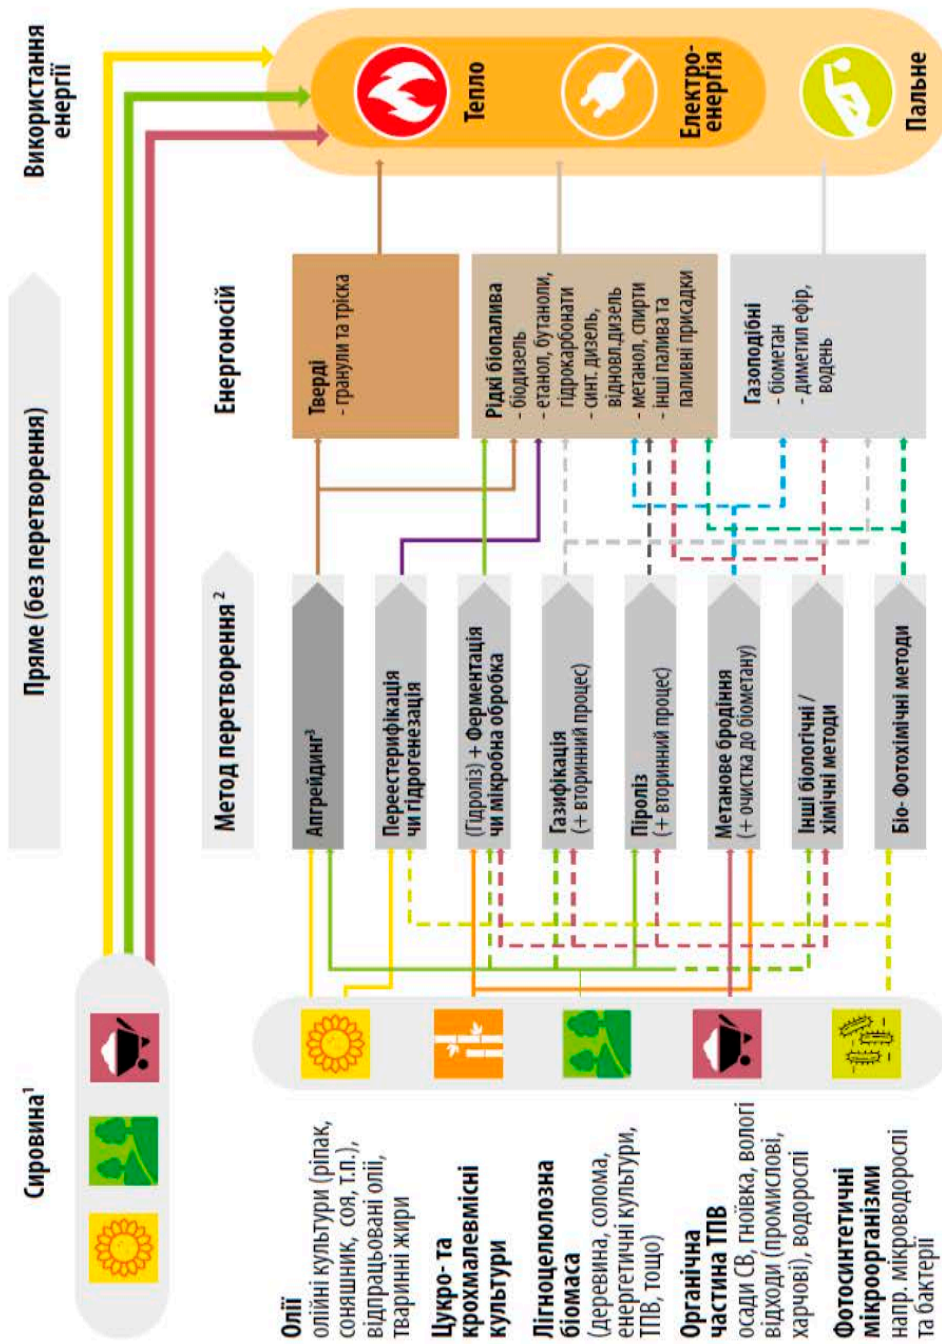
Використання енергії

Тепло

Електро-енергія

Пальне

Пряме (без перетворення)

Енергоносій

Тверді
- гранули та тріска

Рідкі біопалива
- біодизель
- етанол, бутаноли, гідрокарбонати
- синт. дизель, відновл.дизель
- метанол, спирти
- інші палива та паливні присадки

Газоподібні
- біометан
- диметил ефір, водень

Метод перетворення $^2$

Апгрейдинг$^3$

Переестерифікація чи гідрогенезація

(Гідроліз) + Ферментація чи мікробна обробка

Газифікація (+ вторинний процес)

Піроліз (+ вторинний процес)

Метанове бродіння (+ очистка до біометану)

Інші біологічні / хімічні методи

Біо- Фотохімічні методи

Сировина$^1$

Олії
олійні культури (ріпак, соняшник, соя, т.п.), відпрацьовані олії, тваринні жири

Цукро- та крохмалевмісні культури

Лігноцелюлозна біомаса
(деревина, солома, енергетичні культури, ТПВ, тощо)

Органічна частина ТПВ
осади СВ, гноївка, вологі відходи (промислові, харчові), водорослі

Фотосинтетичні мікроорганізми
напр. мікроводорослі та бактерії